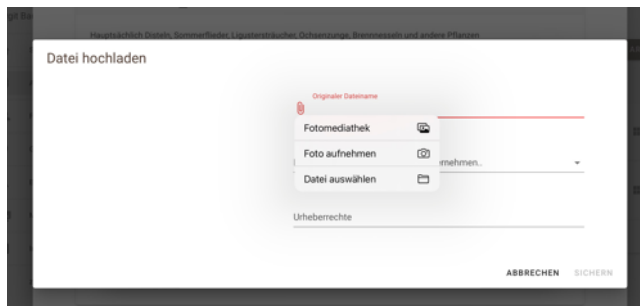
Hauptsächlich Disteln, Sommerflieder, Ligustersträucher, Ochsenzunge, Brennnesseln und andere Pflanzen

Datei hochladen

Originaler Dateiname

Fotomediathek

Foto aufnehmen

Datei auswählen

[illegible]rnehmen..

Urheberrechte

ABBRECHEN SICHERN